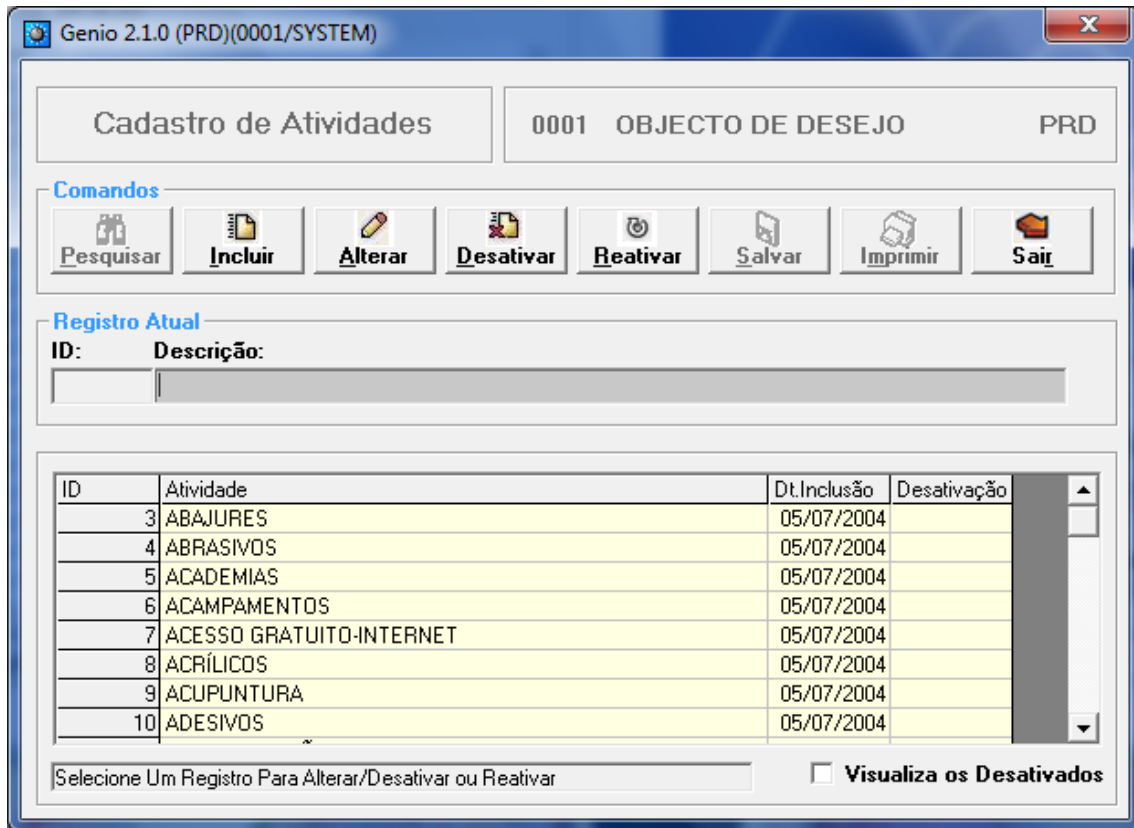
Genio 2.1.0 (PRD)(0001/SYSTEM)

Cadastro de Atividades

0001 OBJECTO DE DESEJO PRD

Comandos

Pesquisar Incluir Alterar Desativar Reativar Salvar Imprimir Sair

Registro Atual

ID: Descrição:

| ID | Atividade | Dt.Inclusão | Desativação |
|---|---|---|---|
| 3 | ABAJURES | 05/07/2004 | |
| 4 | ABRASIVOS | 05/07/2004 | |
| 5 | ACADEMIAS | 05/07/2004 | |
| 6 | ACAMPAMENTOS | 05/07/2004 | |
| 7 | ACESSO GRATUITO-INTERNET | 05/07/2004 | |
| 8 | ACRÍLICOS | 05/07/2004 | |
| 9 | ACUPUNTURA | 05/07/2004 | |
| 10 | ADESIVOS | 05/07/2004 | |

Selecione Um Registro Para Alterar/Desativar ou Reativar

Visualiza os Desativados